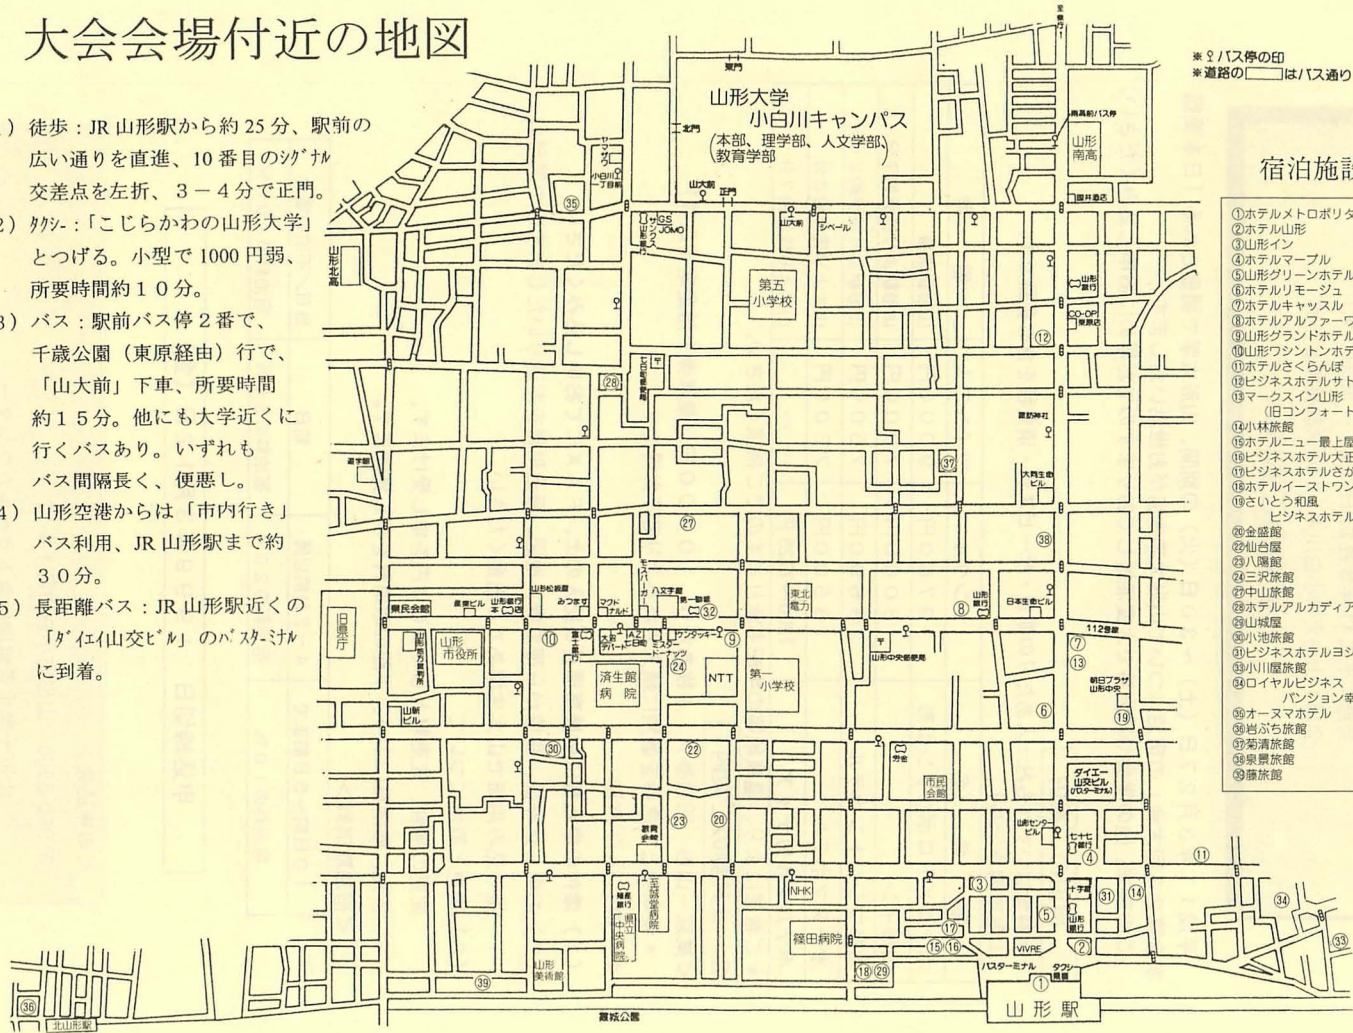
大会会場付近の地図

1) 徒歩：JR 山形駅から約 25 分、駅前の広い通りを直進、10 番目のシグナル交差点を左折、3－4分で正門。

2) タクシー：「こじらかわの山形大学」とつげる。小型で 1000 円弱、所要時間約１０分。

3) バス：駅前バス停２番で、千歳公園（東原経由）行で、「山大前」下車、所要時間約１５分。他にも大学近くに行くバスあり。いずれもバス間隔長く、便悪し。

4) 山形空港からは「市内行き」バス利用、JR 山形駅まで約３０分。

5) 長距離バス：JR 山形駅近くの「ダイエイ山交ビル」のバスターミナルに到着。

※♀バス停の印
※道路の[ ]はバス通り

宿泊施設

①ホテルメトロポリタ
②ホテル山形
③山形イン
④ホテルマーブル
⑤山形グリーンホテル
⑥ホテルリモージュ
⑦ホテルキャッスル
⑧ホテルアルファーワ
⑨山形グランドホテル
⑩山形ワシントンホテ
⑪ホテルさくらんぼ
⑫ビジネスホテルサト
⑬マークスイン山形
（旧コンフォート
⑭小林旅館
⑮ホテルニュー最上屋
⑯ビジネスホテル大正
⑰ビジネスホテルさか
⑱ホテルイーストワン
⑲さいとう和風
ビジネスホテル
⑳金盛館
㉒仙台屋
㉓八陽館
㉔三沢旅館
㉗中山旅館
㉘ホテルアルカディア
㉙山城屋
㉚小池旅館
㉛ビジネスホテルヨシ
㉝小川屋旅館
㉞ロイヤルビジネス
パンション幸
㉟オーヌマホテル
㊱岩ぶち旅館
㊲菊清旅館
㊳泉景旅館
㊴藤旅館

山形大学
小白川キャンパス
（本部、理学部、人文学部、教育学部）
東門
北門
山大前
正門
南高前バス停
山形南高
ヤマザワ
小白川一丁目前
GS
JOMO
サンクス
山大前
シベール
国井酒店
山形北高
第五小学校
山形銀行
CO-OP
東原店
セブンイレブン
諏訪神社
護国館
大同生命ビル
東北電力
日本生命ビル
山形銀行
山形松銀館
みつます
マクドナルド
八文字屋
第一勧銀
県民会館
農業ビル
山形銀行本店
旧県庁
山形市役所
山形地方裁判所
大沼デパート
AZ
三井ビル
ワンダッキー
ミスタードーナツ
山形中央郵便局
112番線
朝日プラザ山形中央
済生館病院
NTT
第一小学校
山新ビル
労金
市民会館
ダイエー山交ビル（バスターミナル）
山形センタービル
七十七銀行
十字屋
山形銀行
教育会館
荘銀
日本生命
至誠堂病院
県立中央病院
NHK
篠田病院
VIVRE
バスターミナル
タクシー乗場
山形駅
山形美術館
霞城公園
北山形駅